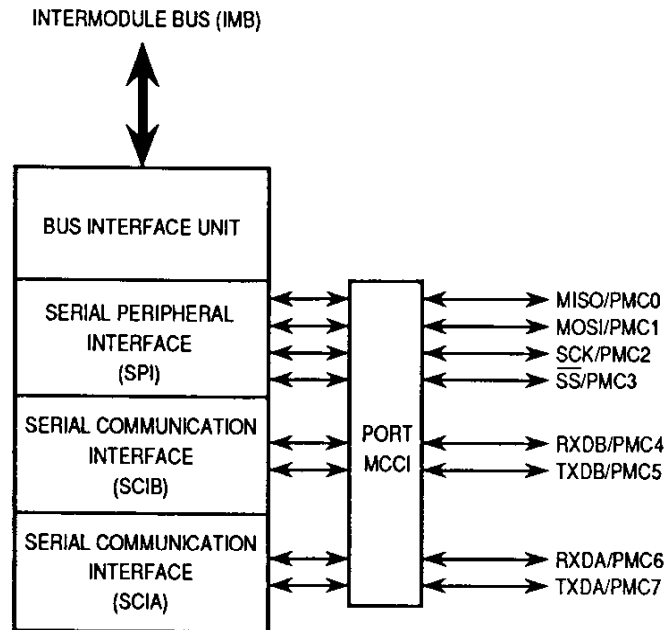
INTERMODULE BUS (IMB)

BUS INTERFACE UNIT

SERIAL PERIPHERAL INTERFACE (SPI)

SERIAL COMMUNICATION INTERFACE (SCIB)

SERIAL COMMUNICATION INTERFACE (SCIA)

PORT MCCI

MISO/PMC0
MOSI/PMC1
SCK/PMC2
$\overline{SS}$/PMC3
RXDB/PMC4
TXDB/PMC5
RXDA/PMC6
TXDA/PMC7